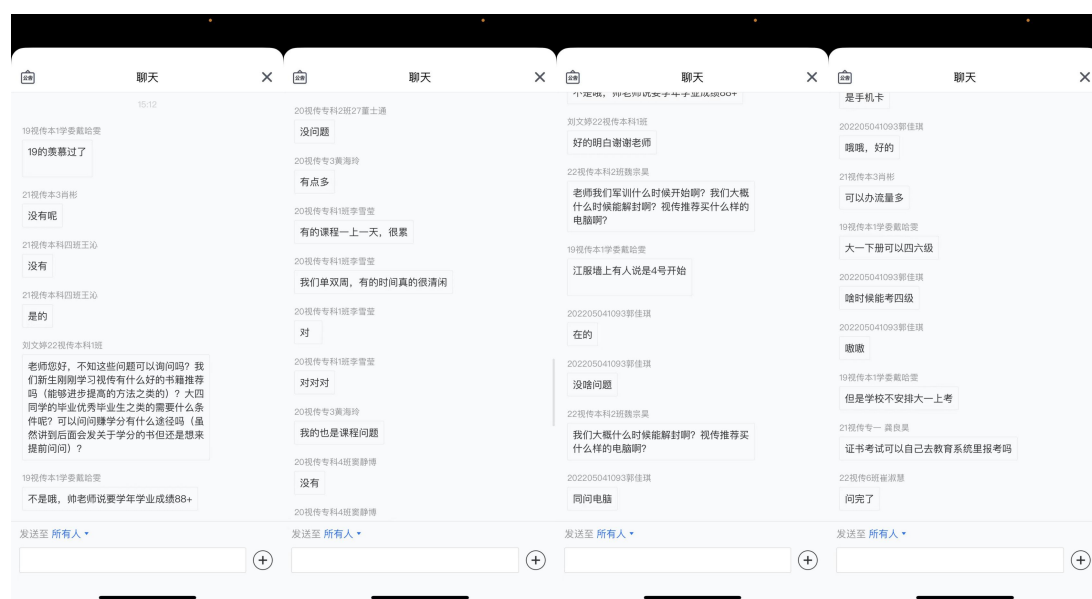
聊天

15:12

19视传本1学委戴晗雯
19的羡慕过了

21视传本3肖彬
没有呢

21视传本科四班王沁
没有

21视传本科四班王沁
是的

刘文婷22视传本科1班
老师您好，不知这些问题可以询问吗？我们新生刚刚学习视传有什么好的书籍推荐吗（能够进步提高的方法之类的）？大四同学的毕业优秀毕业生之类的需要什么条件呢？可以问问赚学分有什么途径吗（虽然讲到后面会发关于学分的书但还是想来提前问问）？

19视传本1学委戴晗雯
不是哦，帅老师说要学年学业成绩88+

发送至 所有人

聊天

20视传专科2班27董士通
没问题

20视传专3黄海玲
有点多

20视传专科1班李雪莹
有的课程一上一天，很累

20视传专科1班李雪莹
我们单双周，有的时间真的很清闲

20视传专科1班李雪莹
对

20视传专科1班李雪莹
对对对

20视传专3黄海玲
我的也是课程问题

20视传专科4班窦静博
没有

20视传专科4班窦静博

发送至 所有人

聊天

不是哦，帅老师说要学年学业成绩88+

刘文婷22视传本科1班
好的明白谢谢老师

22视传本科2班魏宗昊
老师我们军训什么时候开始啊？我们大概什么时候能解封啊？视传推荐买什么样的电脑啊？

19视传本1学委戴晗雯
江服墙上有人说是4号开始

202205041093郭佳琪
在的

202205041093郭佳琪
没啥问题

22视传本科2班魏宗昊
我们大概什么时候能解封啊？视传推荐买什么样的电脑啊？

202205041093郭佳琪
同问电脑

发送至 所有人

聊天

是手机卡

202205041093郭佳琪
哦哦，好的

21视传本3肖彬
可以办流量多

19视传本1学委戴晗雯
大一下册可以四六级

202205041093郭佳琪
啥时候能考四级

202205041093郭佳琪
嗷嗷

19视传本1学委戴晗雯
但是学校不安排大一上考

21视传专一 龚良昊
证书考试可以自己去教育系统里报考吗

22视传6班崔淑慧
问完了

发送至 所有人